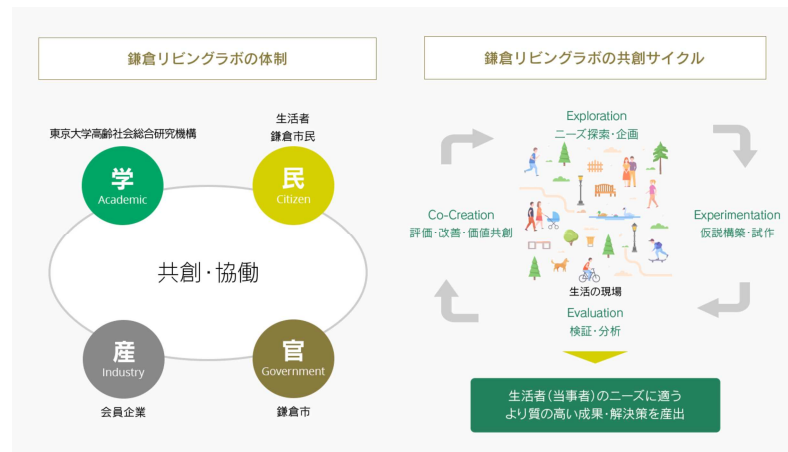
鎌倉リビングラボの体制

東京大学高齢社会総合研究機構

学
Academic

生活者
鎌倉市民

民
Citizen

共創・協働

産
Industry

会員企業

官
Government

鎌倉市

鎌倉リビングラボの共創サイクル

Exploration
ニーズ探索・企画

Experimentation
仮説構築・試作

Evaluation
検証・分析

Co-Creation
評価・改善・価値共創

生活の現場

生活者（当事者）のニーズに適う
より質の高い成果・解決策を産出